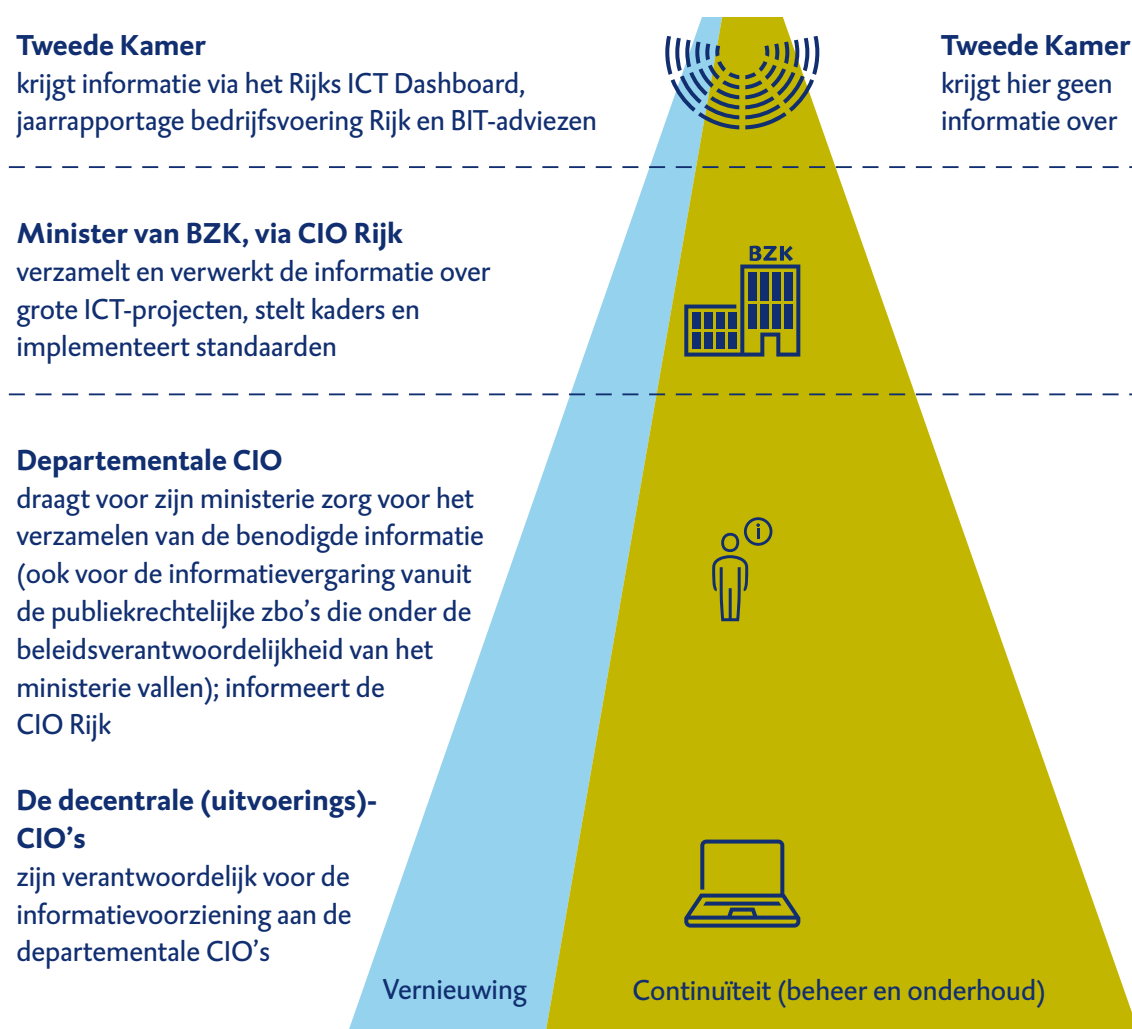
**Tweede Kamer**
krijgt informatie via het Rijks ICT Dashboard, jaarrapportage bedrijfsvoering Rijk en BIT-adviezen

**Tweede Kamer**
krijgt hier geen informatie over

**Minister van BZK, via CIO Rijk**
verzamelt en verwerkt de informatie over grote ICT-projecten, stelt kaders en implementeert standaarden

BZK

**Departementale CIO**
draagt voor zijn ministerie zorg voor het verzamelen van de benodigde informatie (ook voor de informatievergaring vanuit de publiekrechtelijke zbo's die onder de beleidsverantwoordelijkheid van het ministerie vallen); informeert de CIO Rijk

**De decentrale (uitvoerings)-CIO's**
zijn verantwoordelijk voor de informatievoorziening aan de departementale CIO's

Vernieuwing

Continuïteit (beheer en onderhoud)